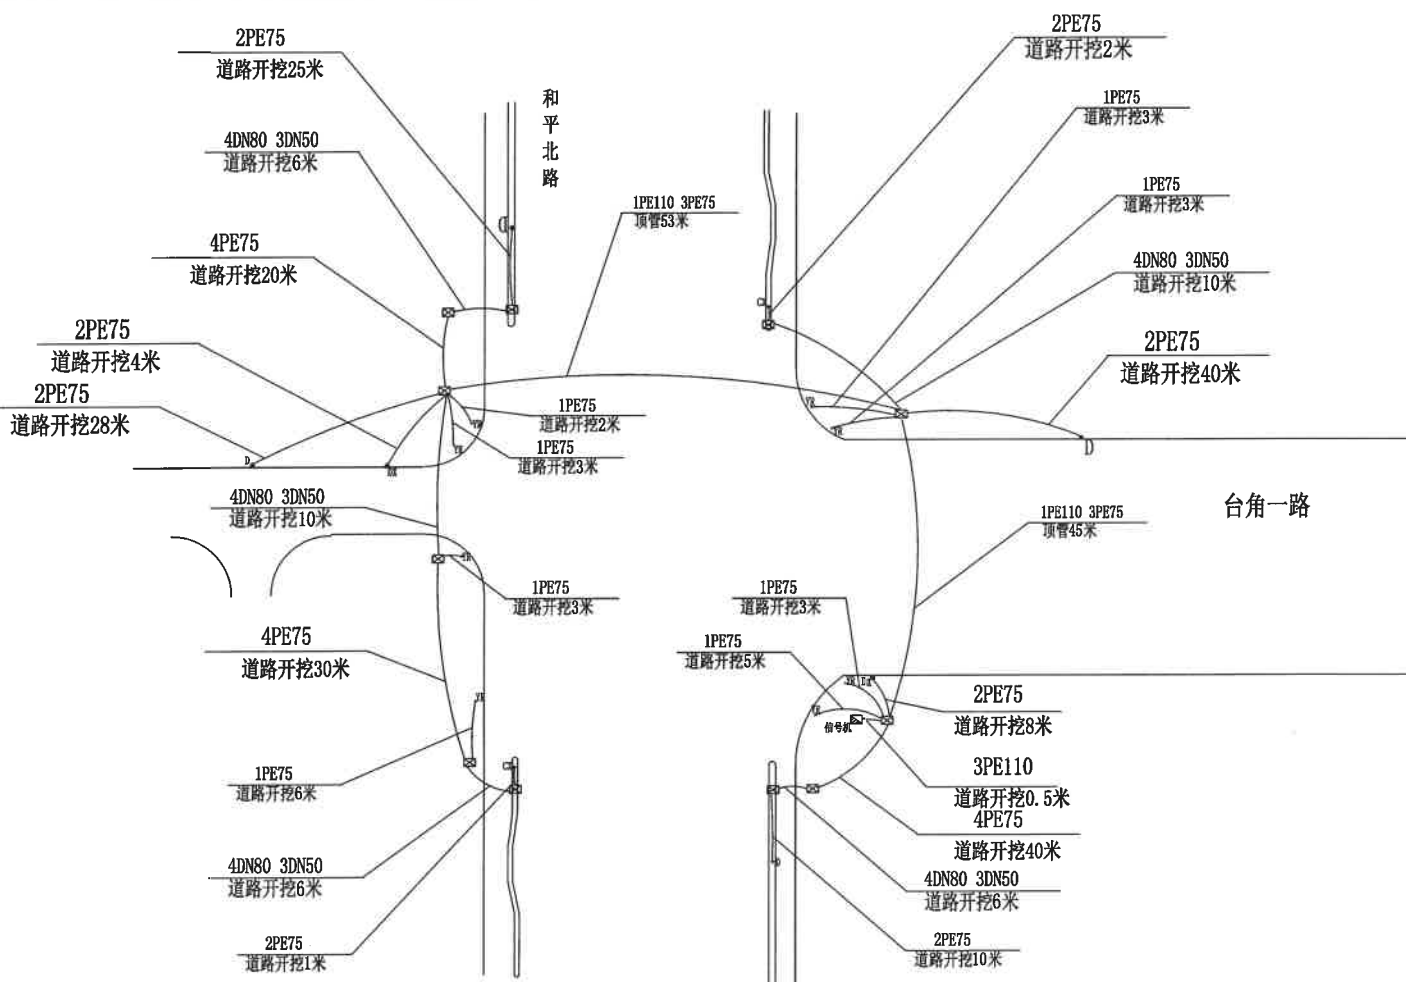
2PE75
道路开挖25米

和平北路

4DN80 3DN50
道路开挖6米

4PE75
道路开挖20米

2PE75
道路开挖4米

2PE75
道路开挖28米

1PE110 3PE75
顶管53米

1PE75
道路开挖2米

1PE75
道路开挖3米

4DN80 3DN50
道路开挖10米

1PE75
道路开挖3米

4PE75
道路开挖30米

1PE75
道路开挖6米

4DN80 3DN50
道路开挖6米

2PE75
道路开挖1米

2PE75
道路开挖2米

1PE75
道路开挖3米

1PE75
道路开挖3米

4DN80 3DN50
道路开挖10米

2PE75
道路开挖40米

台角一路

1PE110 3PE75
顶管45米

1PE75
道路开挖3米

1PE75
道路开挖5米

信号机

2PE75
道路开挖8米

3PE110
道路开挖0.5米

4PE75
道路开挖40米

4DN80 3DN50
道路开挖6米

2PE75
道路开挖10米